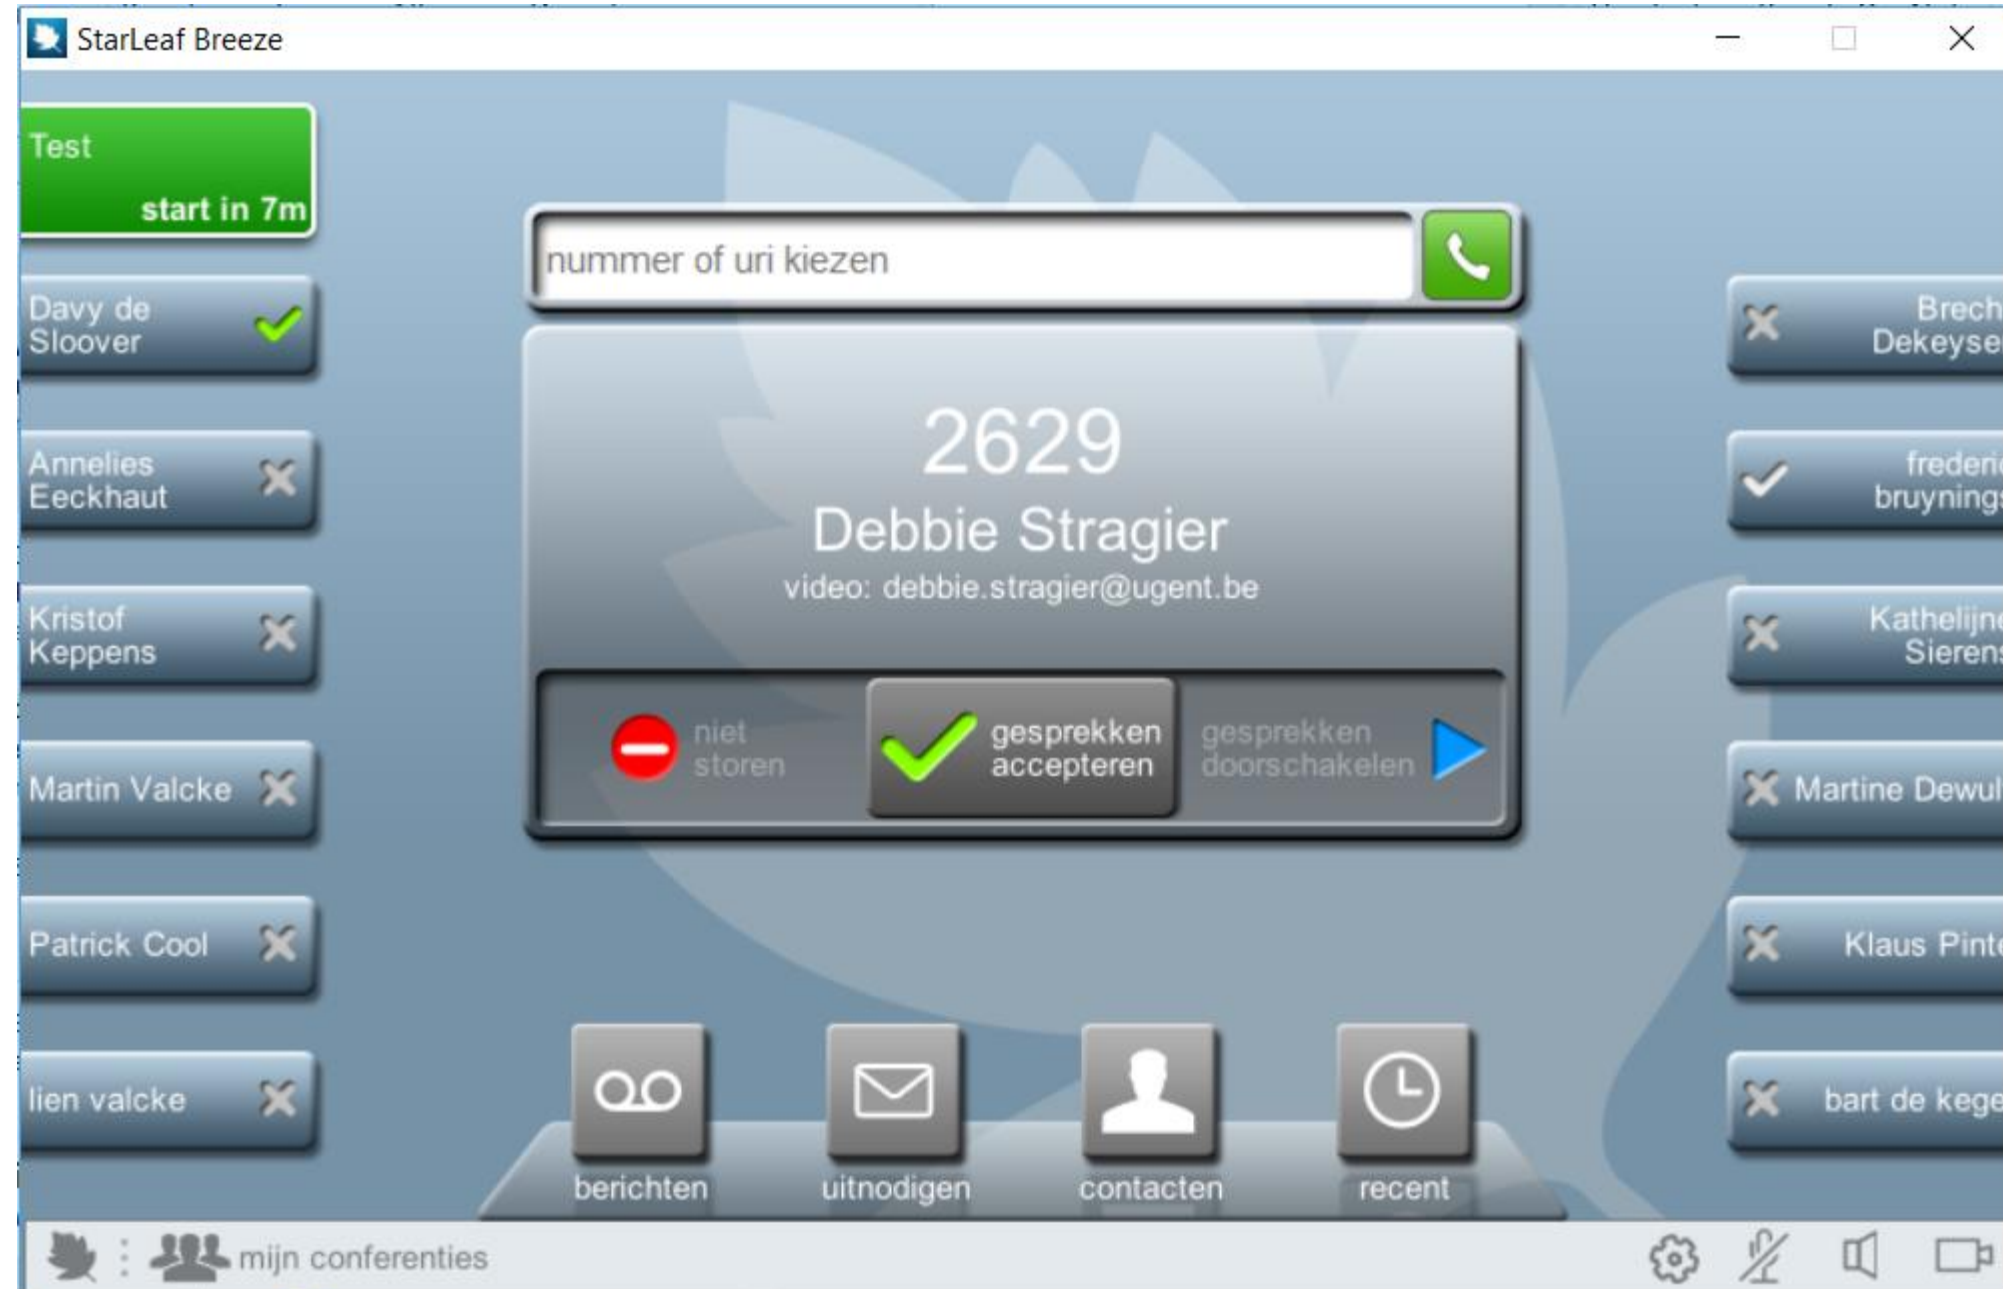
StarLeaf Breeze

Test
start in 7m

nummer of uri kiezen

Davy de Sloover

Annelies Eeckhaut

Kristof Keppens

Martin Valcke

Patrick Cool

lien valcke

2629
Debbie Stragier
video: debbie.stragier@ugent.be

niet storen

gesprekken accepteren

gesprekken doorschakelen

Brech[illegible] Dekeyse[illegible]

frederi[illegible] bruyning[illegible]

Kathelijn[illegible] Sieren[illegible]

Martine Dewul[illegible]

Klaus Pint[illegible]

bart de keg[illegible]

berichten

uitnodigen

contacten

recent

mijn conferenties